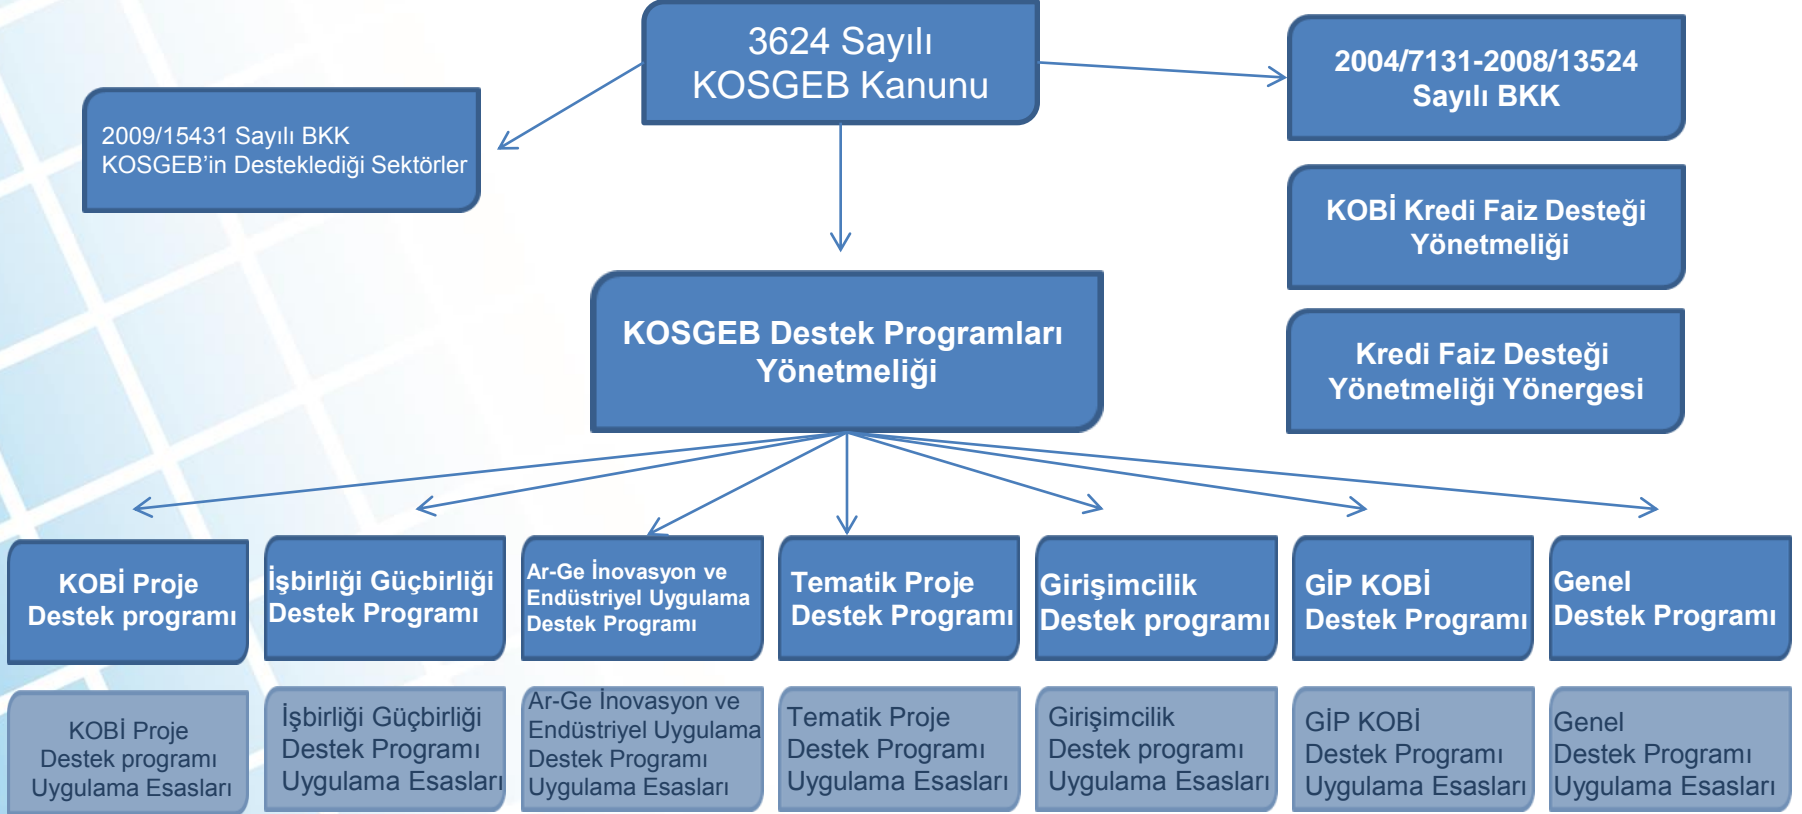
3624 Sayılı KOSGEB Kanunu

2009/15431 Sayılı BKK KOSGEB'in Desteklediği Sektörler

2004/7131-2008/13524 Sayılı BKK

KOBİ Kredi Faiz Desteği Yönetmeliği

Kredi Faiz Desteği Yönetmeliği Yönergesi

KOSGEB Destek Programları Yönetmeliği

KOBİ Proje Destek programı

İşbirliği Güçbirliği Destek Programı

Ar-Ge İnovasyon ve Endüstriyel Uygulama Destek Programı

Tematik Proje Destek Programı

Girişimcilik Destek programı

GİP KOBİ Destek Programı

Genel Destek Programı

KOBİ Proje Destek programı Uygulama Esasları

İşbirliği Güçbirliği Destek Programı Uygulama Esasları

Ar-Ge İnovasyon ve Endüstriyel Uygulama Destek Programı Uygulama Esasları

Tematik Proje Destek Programı Uygulama Esasları

Girişimcilik Destek programı Uygulama Esasları

GİP KOBİ Destek Programı Uygulama Esasları

Genel Destek Programı Uygulama Esasları